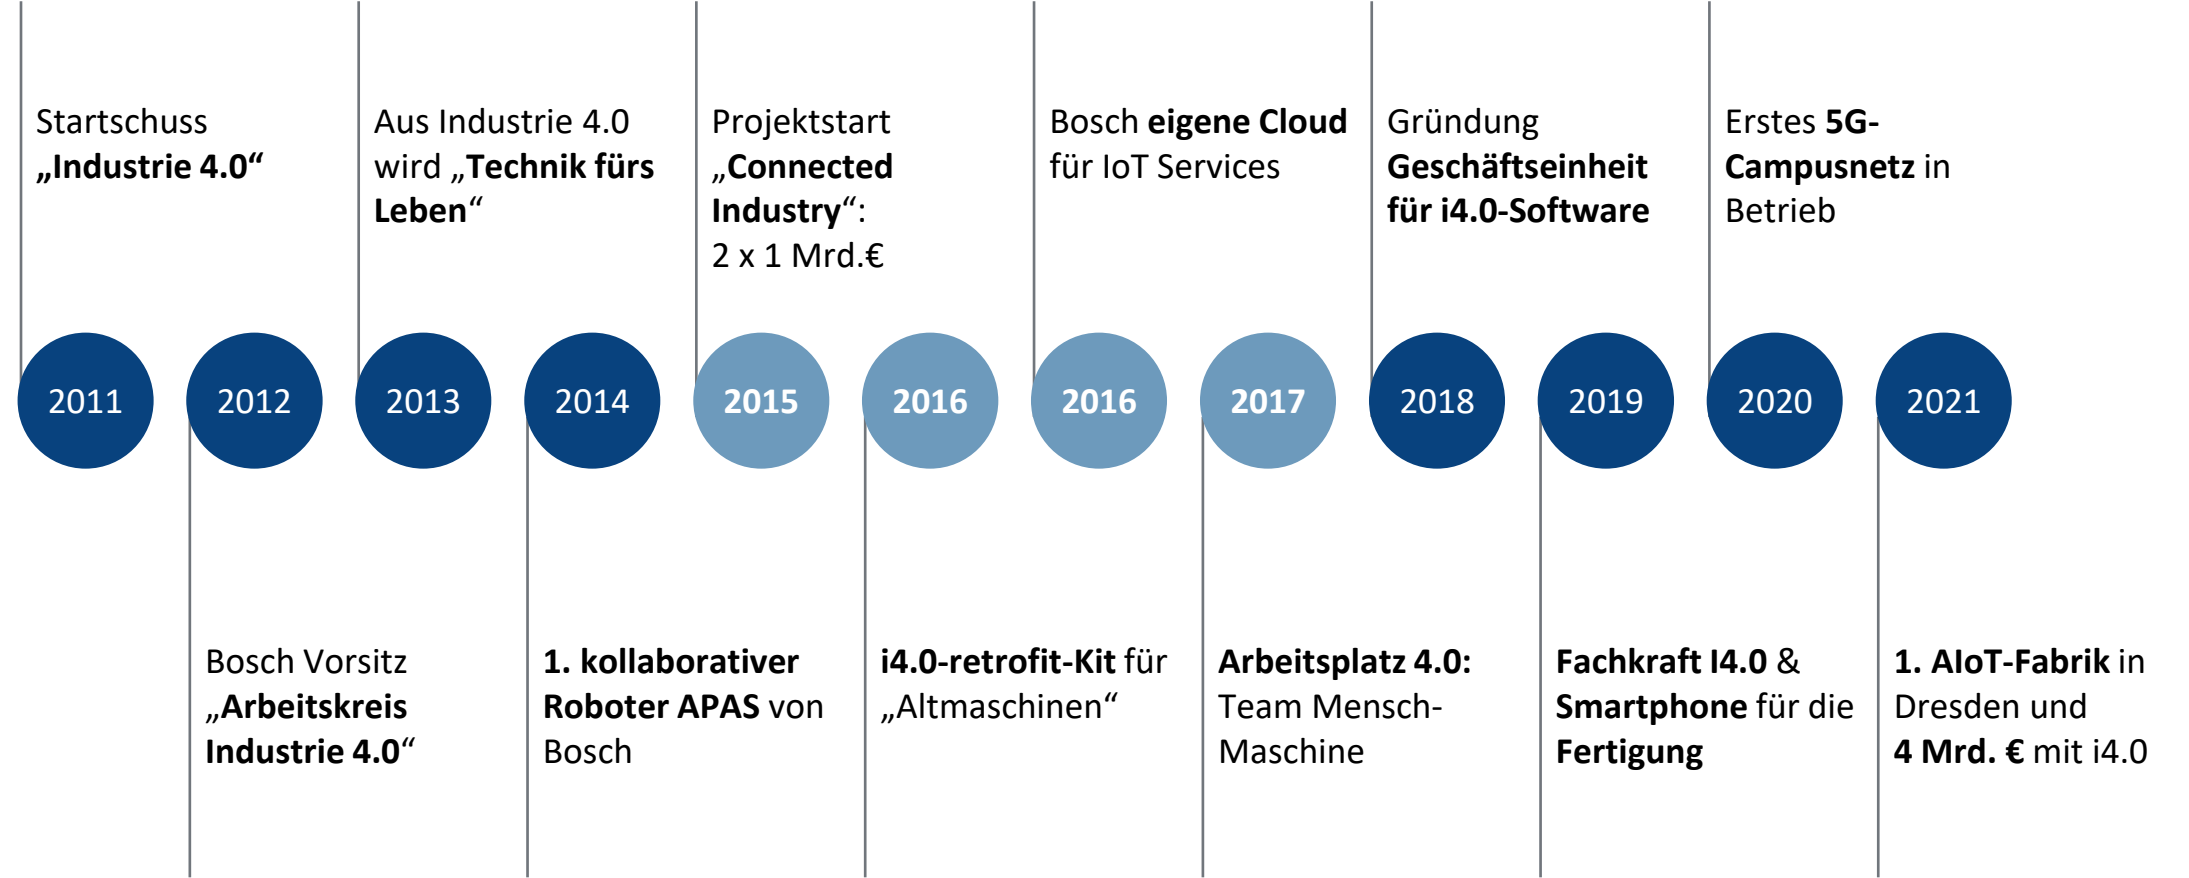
Startschuss „Industrie 4.0“

Aus Industrie 4.0 wird „Technik fürs Leben“

Projektstart „Connected Industry“: 2 x 1 Mrd.€

Bosch eigene Cloud für IoT Services

Gründung Geschäftseinheit für i4.0-Software

Erstes 5G-Campusnetz in Betrieb

2011 2012 2013 2014 2015 2016 2016 2017 2018 2019 2020 2021

Bosch Vorsitz „Arbeitskreis Industrie 4.0“

1. kollaborativer Roboter APAS von Bosch

i4.0-retrofit-Kit für „Altmaschinen“

Arbeitsplatz 4.0: Team Mensch-Maschine

Fachkraft I4.0 & Smartphone für die Fertigung

1. AIoT-Fabrik in Dresden und 4 Mrd. € mit i4.0